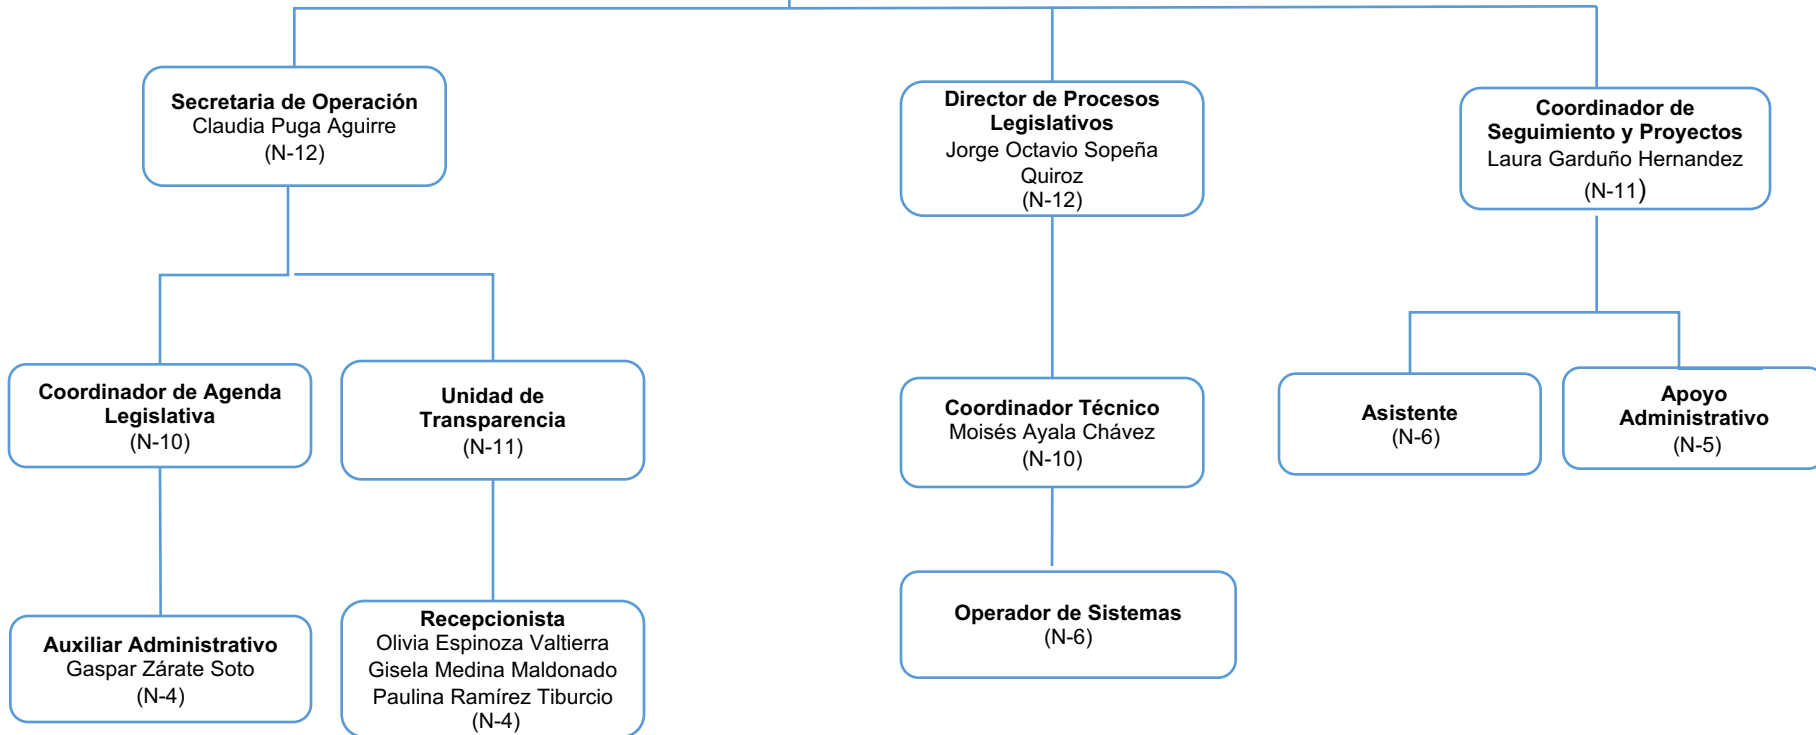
Secretaria de Operación
Claudia Puga Aguirre
(N-12)

Director de Procesos Legislativos
Jorge Octavio Sopeña Quiroz
(N-12)

Coordinador de Seguimiento y Proyectos
Laura Garduño Hernandez
(N-11)

Coordinador de Agenda Legislativa
(N-10)

Unidad de Transparencia
(N-11)

Coordinador Técnico
Moisés Ayala Chávez
(N-10)

Asistente
(N-6)

Apoyo Administrativo
(N-5)

Auxiliar Administrativo
Gaspar Zárate Soto
(N-4)

Recepcionista
Olivia Espinoza Valtierra
Gisela Medina Maldonado
Paulina Ramírez Tiburcio
(N-4)

Operador de Sistemas
(N-6)